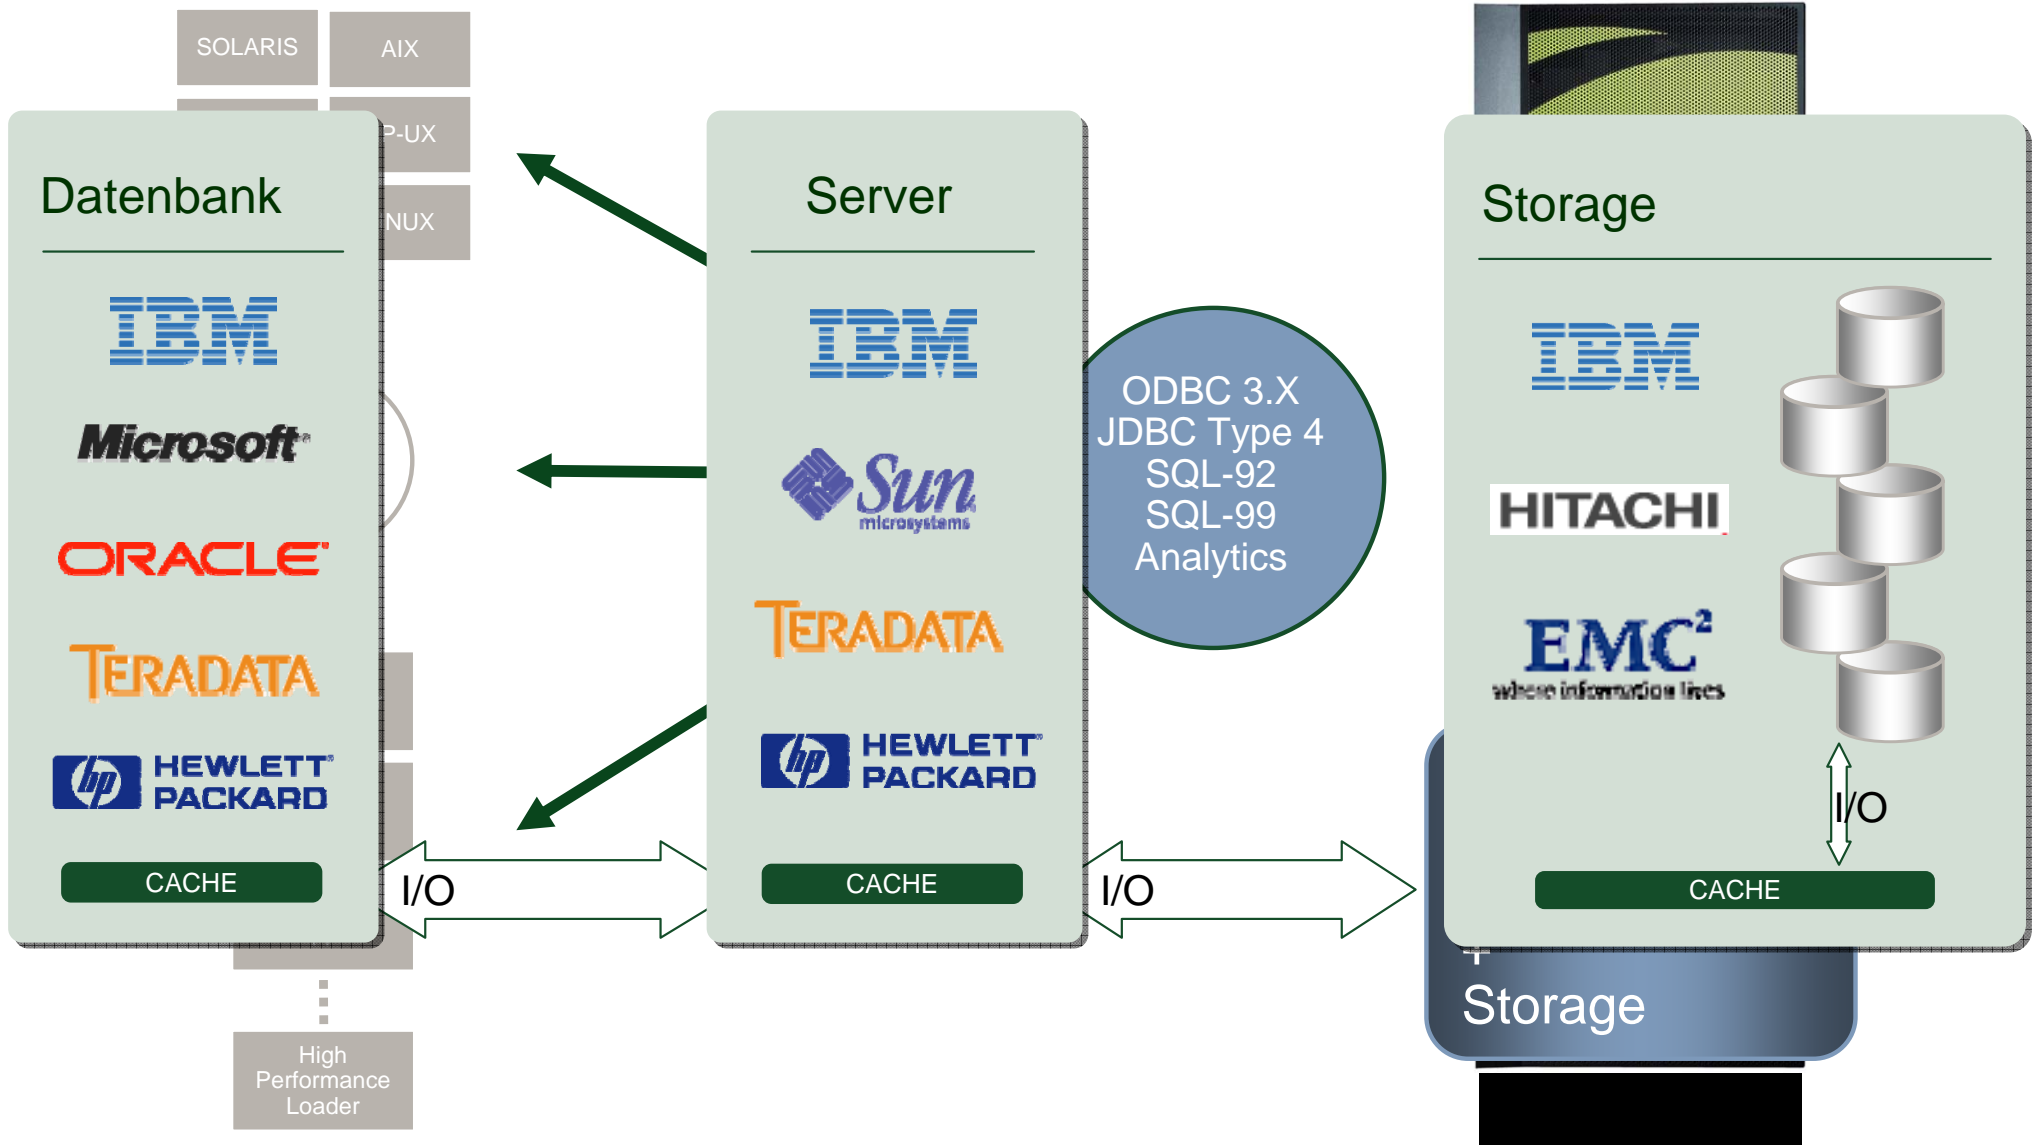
SOLARIS

AIX

P-UX

NUX

Datenbank

IBM

Microsoft

ORACLE

TERADATA

HEWLETT PACKARD

CACHE

I/O

Server

IBM

Sun microsystems

TERADATA

HEWLETT PACKARD

CACHE

ODBC 3.X
JDBC Type 4
SQL-92
SQL-99
Analytics

I/O

Storage

IBM

HITACHI

EMC²
where information lives

I/O

CACHE

Storage

High Performance Loader